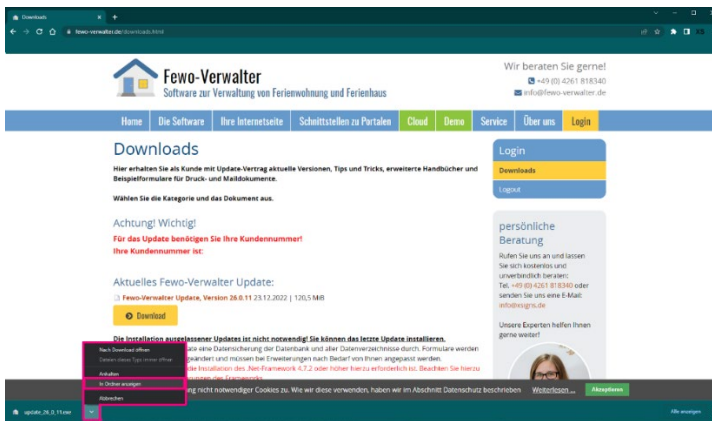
Downloads
fewo-verwalter.de/downloads.html

Fewo-Verwalter
Software zur Verwaltung von Ferienwohnung und Ferienhaus

Wir beraten Sie gerne!
+49 (0) 4261 818340
info@fewo-verwalter.de

Home | Die Software | Ihre Internetseite | Schnittstellen zu Portalen | Cloud | Demo | Service | Über uns | Login

Downloads

Hier erhalten Sie als Kunde mit Update-Vertrag aktuelle Versionen, Tips und Tricks, erweiterte Handbücher und Beispielformulare für Druck- und Maildokumente.

Wählen Sie die Kategorie und das Dokument aus.

Achtung! Wichtig!

Für das Update benötigen Sie Ihre Kundennummer!
Ihre Kundennummer ist:

Aktuelles Fewo-Verwalter Update:

Fewo-Verwalter Update, Version 26.0.11 23.12.2022 | 120,5 MiB

Download

Die Installation ausgelassener Updates ist nicht notwendig! Sie können das letzte Update installieren.
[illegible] eine Datensicherung der Datenbank und aller Datenverzeichnisse durch. Formulare werden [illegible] geändert und müssen bei Erweiterungen nach Bedarf von Ihnen angepasst werden.
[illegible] die Installation des .Net-Framework 4.7.2 oder höher hierzu erforderlich ist. Beachten Sie hierzu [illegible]

Nach Download öffnen
Dateien dieses Typs immer öffnen
Anhalten
In Ordner anzeigen
Abbrechen

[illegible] nicht notwendiger Cookies zu. Wie wir diese verwenden, haben wir im Abschnitt Datenschutz beschrieben. Weiterlesen ... Akzeptieren

Login
Downloads
Logout

persönliche Beratung
Rufen Sie uns an und lassen Sie sich kostenlos und unverbindlich beraten:
Tel. +49 (0) 4261 818340 oder senden Sie uns eine E-Mail:
info@bsigns.de

Unsere Experten helfen Ihnen gerne weiter!

update_26_0_11.exe
Alle anzeigen